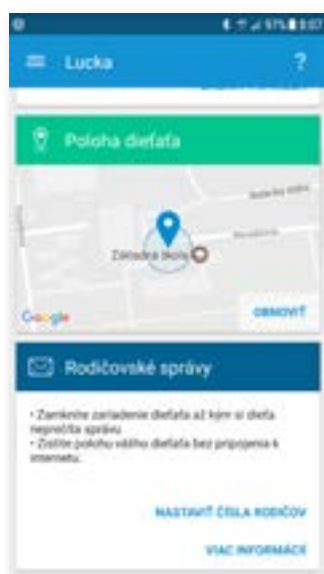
97% 8:07

Lucka

?

Poloha dieťaťa

Základná škola

Google

OBNOVIŤ

Rodičovské správy

• Zamknite zariadenie dieťaťa až kým si dieťa neprečíta správu.
• Zistite polohu vášho dieťaťa bez pripojenia k internetu.

NASTAVIŤ ČÍSLA RODIČOV

VIAC INFORMÁCIÍ